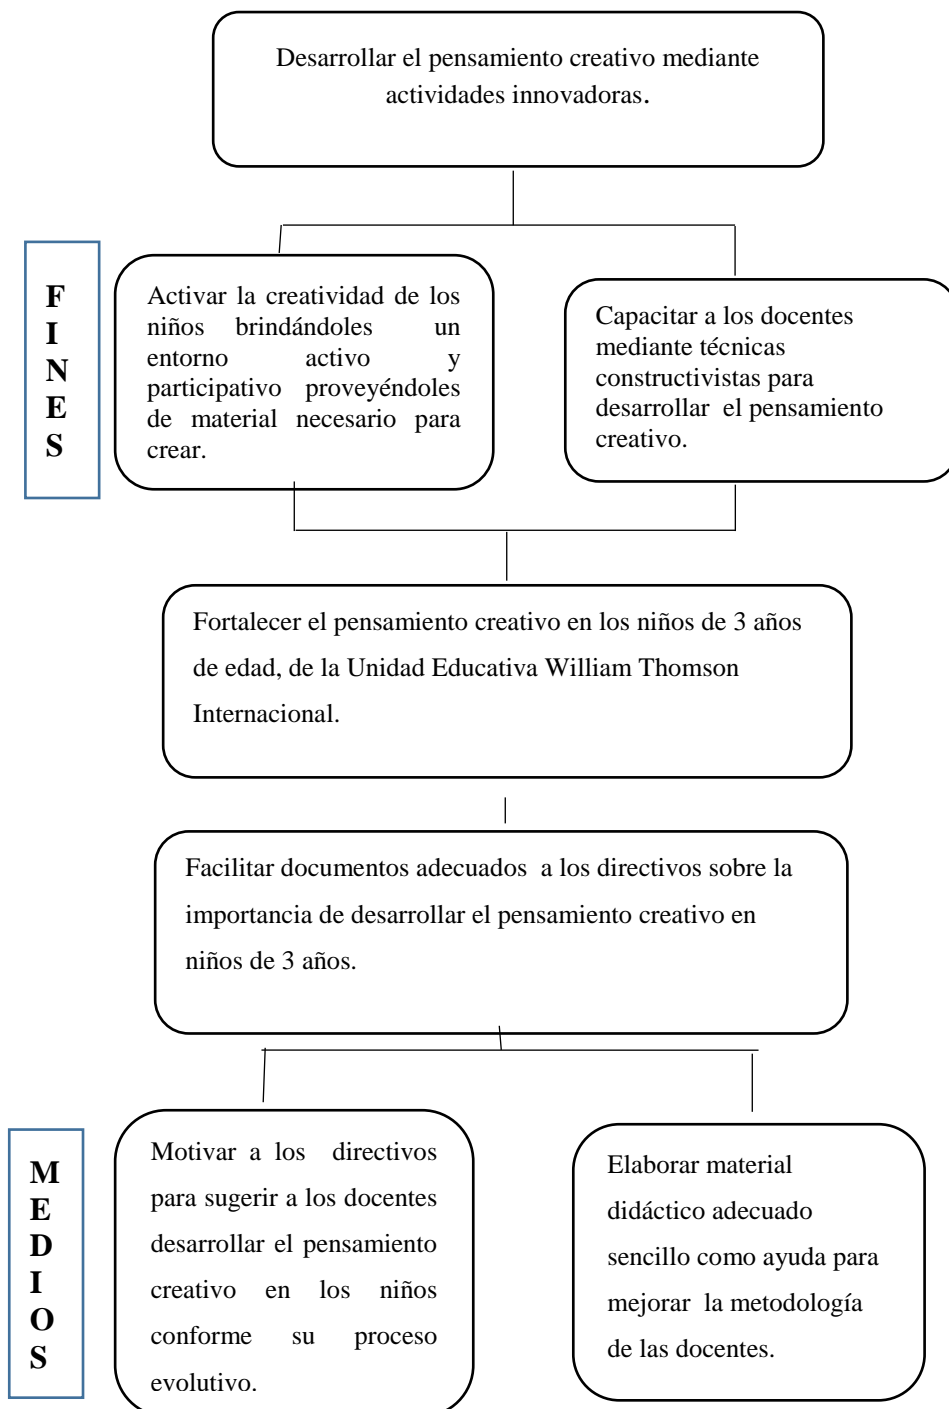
Desarrollar el pensamiento creativo mediante actividades innovadoras.

FINES

Activar la creatividad de los niños brindándoles un entorno activo y participativo proveyéndoles de material necesario para crear.

Capacitar a los docentes mediante técnicas constructivistas para desarrollar el pensamiento creativo.

Fortalecer el pensamiento creativo en los niños de 3 años de edad, de la Unidad Educativa William Thomson Internacional.

Facilitar documentos adecuados a los directivos sobre la importancia de desarrollar el pensamiento creativo en niños de 3 años.

MEDIOS

Motivar a los directivos para sugerir a los docentes desarrollar el pensamiento creativo en los niños conforme su proceso evolutivo.

Elaborar material didáctico adecuado sencillo como ayuda para mejorar la metodología de las docentes.